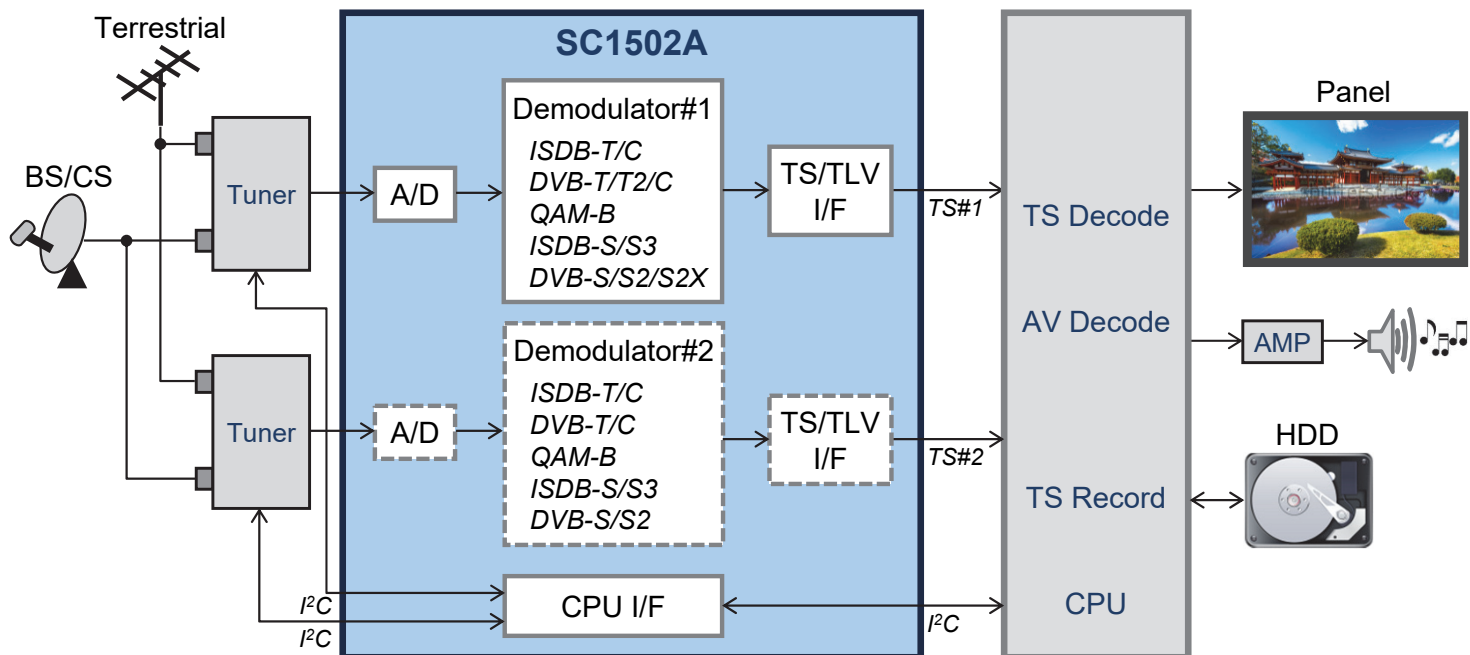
Terrestrial

BS/CS

Tuner

Tuner

SC1502A

A/D

Demodulator#1
ISDB-T/C
DVB-T/T2/C
QAM-B
ISDB-S/S3
DVB-S/S2/S2X

TS/TLV I/F

TS#1

A/D

Demodulator#2
ISDB-T/C
DVB-T/C
QAM-B
ISDB-S/S3
DVB-S/S2

TS/TLV I/F

TS#2

$I^2C$

$I^2C$

CPU I/F

$I^2C$

TS Decode

AV Decode

TS Record

CPU

Panel

AMP

HDD